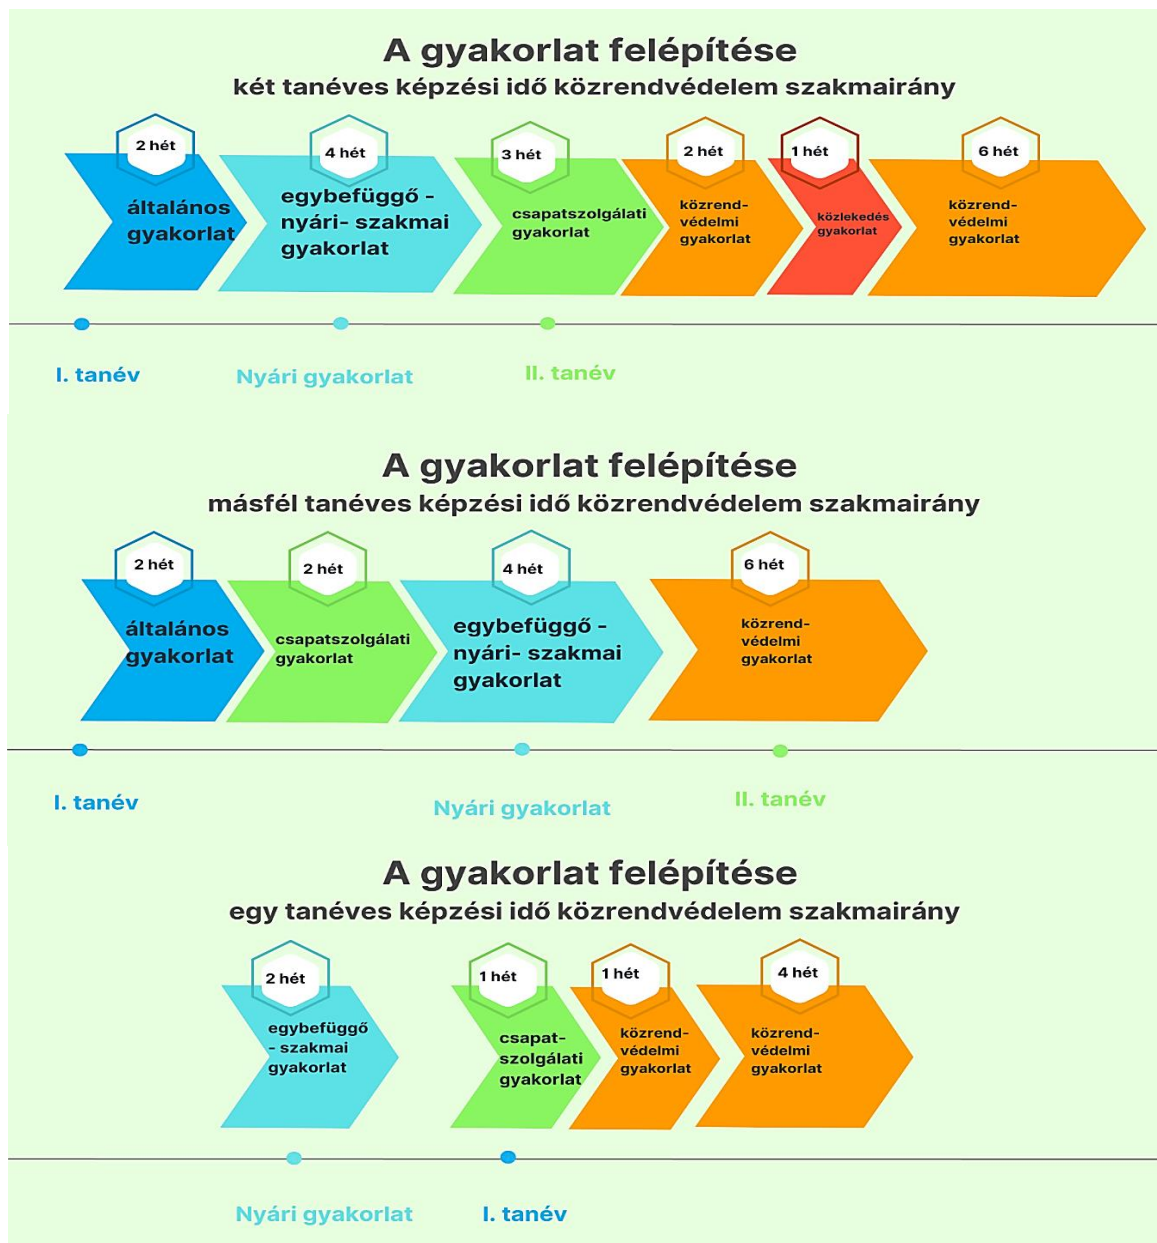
A gyakorlat felépítése
két tanéves képzési idő közrendvédelem szakmairány

2 hét
általános gyakorlat

4 hét
egybefüggő - nyári- szakmai gyakorlat

3 hét
csapatszolgálati gyakorlat

2 hét
közrend-védelmi gyakorlat

1 hét
közlekedés gyakorlat

6 hét
közrend-védelmi gyakorlat

I. tanév
Nyári gyakorlat
II. tanév

A gyakorlat felépítése
másfél tanéves képzési idő közrendvédelem szakmairány

2 hét
általános gyakorlat

2 hét
csapatszolgálati gyakorlat

4 hét
egybefüggő - nyári- szakmai gyakorlat

6 hét
közrend-védelmi gyakorlat

I. tanév
Nyári gyakorlat
II. tanév

A gyakorlat felépítése
egy tanéves képzési idő közrendvédelem szakmairány

2 hét
egybefüggő - szakmai gyakorlat

1 hét
csapat-szolgálati gyakorlat

1 hét
közrend-védelmi gyakorlat

4 hét
közrend-védelmi gyakorlat

Nyári gyakorlat
I. tanév